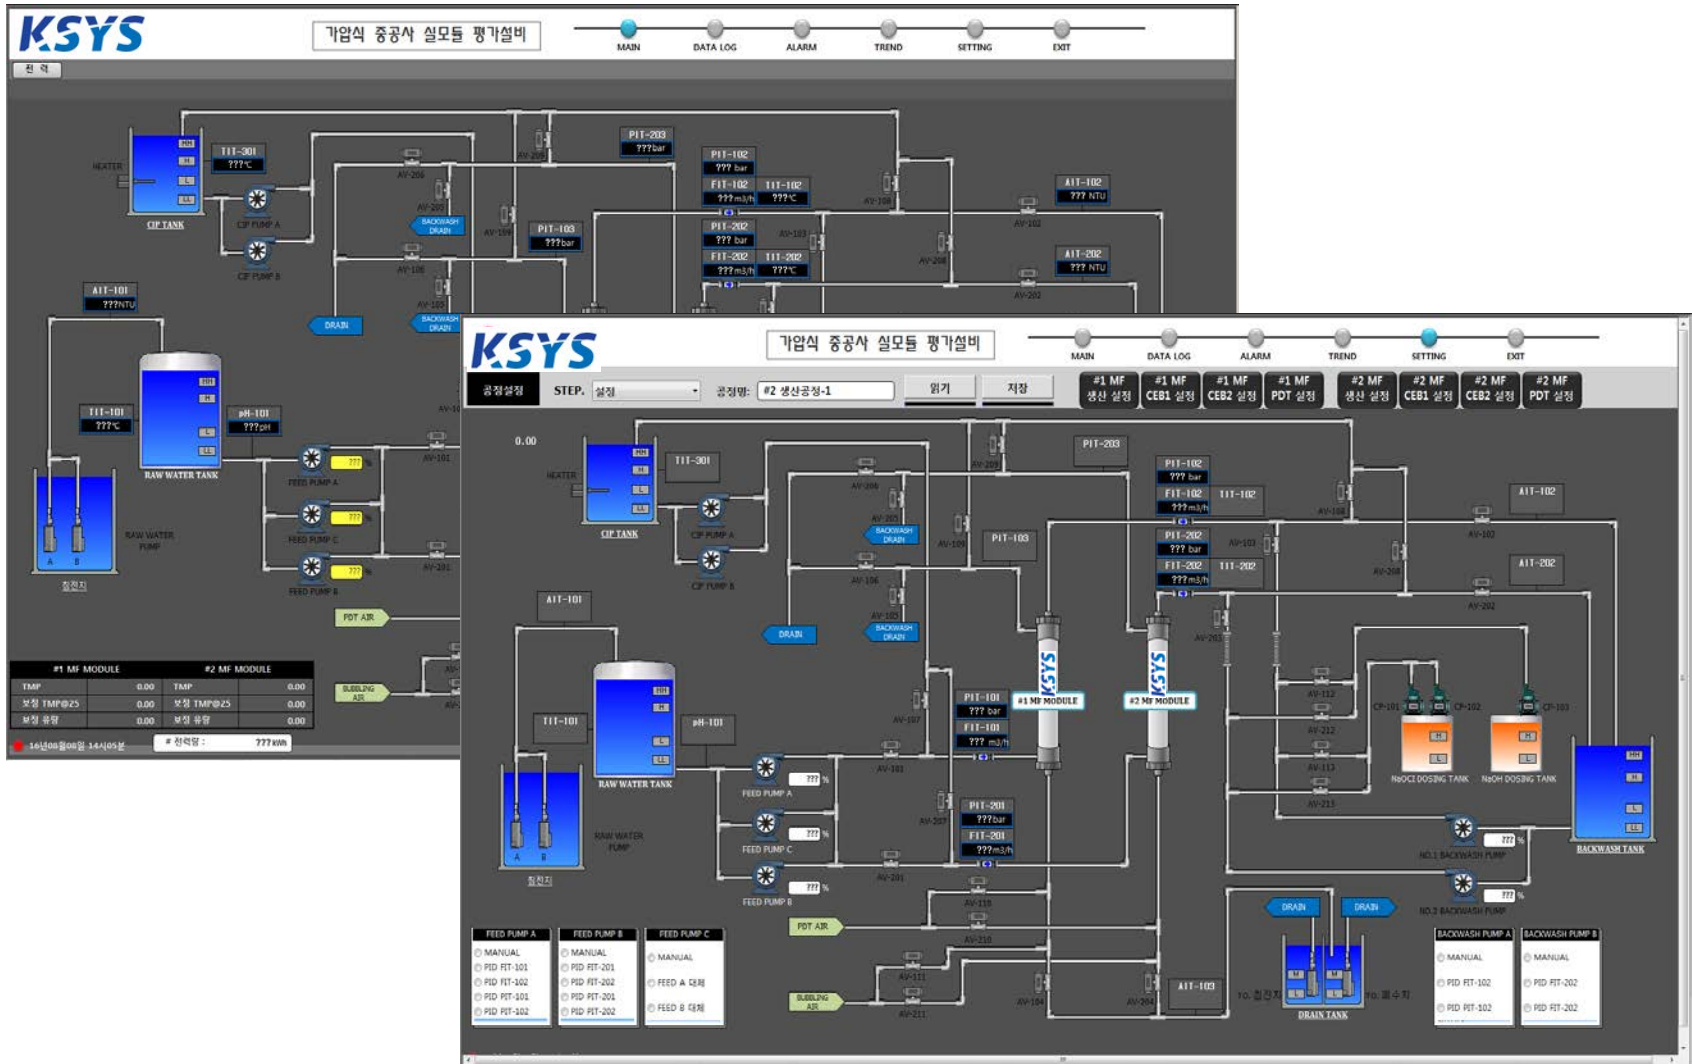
KSYS

가압식 중공사 실모듈 평가설비

MAIN DATA LOG ALARM TREND SETTING EXIT

전 력

HEATER
HH H L LL
CIP TANK
TIT-301 ???℃
CIP PUMP A
CIP PUMP B
AV-206 AV-205 AV-200 AV-106 AV-105 AV-109 AV-108 AV-102 AV-202 AV-103 AV-208 AV-101 AV-201
PIT-203 ???bar
PIT-102 ??? bar
FIT-102 ???m3/h
TIT-102 ???℃
PIT-202 ??? bar
FIT-202 ???m3/h
TIT-202 ???℃
PIT-103 ???bar
AIT-102 ??? NTU
AIT-202 ??? NTU
BACKWASH DRAIN
DRAIN
AIT-101 ???NTU
TIT-101 ???℃
pH-101 ???pH
RAW WATER TANK
HH H L LL
RAW WATER PUMP
A B
침전지
FEED PUMP A ??? %
FEED PUMP C ??? %
FEED PUMP B ??? %
PDT AIR
BUBBLING AIR

| #1 MF MODULE | | #2 MF MODULE | |
|---|---|---|---|
| TMP | 0.00 | TMP | 0.00 |
| 보정 TMP@25 | 0.00 | 보정 TMP@25 | 0.00 |
| 보정 유량 | 0.00 | 보정 유량 | 0.00 |

16년08월08일 14시05분
# 전력량 : ??? kWh

KSYS

가압식 중공사 실모듈 평가설비

MAIN DATA LOG ALARM TREND SETTING EXIT

공정설정 STEP. 설정 공정명: #2 생산공정-1 읽기 저장

#1 MF 생산 설정 | #1 MF CEB1 설정 | #1 MF CEB2 설정 | #1 MF PDT 설정 | #2 MF 생산 설정 | #2 MF CEB1 설정 | #2 MF CEB2 설정 | #2 MF PDT 설정

0.00
HEATER
HH H L LL
CIP TANK
TIT-301
CIP PUMP A
CIP PUMP B
AV-206 AV-205 AV-208 AV-109 AV-106 AV-105 AV-107 AV-101 AV-207 AV-201 AV-108 AV-102 AV-103 AV-208 AV-202 AV-203 AV-112 AV-212 AV-113 AV-213 AV-110 AV-210 AV-111 AV-211 AV-104 AV-204
PIT-203
PIT-102 ??? bar
FIT-102 ???m3/h
TIT-102
PIT-202 ??? bar
FIT-202 ???m3/h
TIT-202
PIT-103
AIT-102
AIT-202
BACKWASH DRAIN
DRAIN
AIT-101
TIT-101
pH-101
RAW WATER TANK
RAW WATER PUMP
A B
침전지
PIT-101 ??? bar
FIT-101 ??? m3/h
#1 MF MODULE
#2 MF MODULE
KSYS
PIT-201 ???bar
FIT-201 ???m3/h
FEED PUMP A ??? %
FEED PUMP C ??? %
FEED PUMP B ??? %
PDT AIR
BUBBLING AIR
CP-101 CP-102 CP-103
NaOCl DOSING TANK
NaOH DOSING TANK
BACKWASH TANK
NO.1 BACKWASH PUMP ??? %
NO.2 BACKWASH PUMP ??? %
DRAIN DRAIN
AIT-103
TO. 침전지 TO. 폐수지
DRAIN TANK

FEED PUMP A: MANUAL, PID FIT-101, PID FIT-102, PID FIT-101, PID FIT-102
FEED PUMP B: MANUAL, PID FIT-201, PID FIT-202, PID FIT-201, PID FIT-202
FEED PUMP C: MANUAL, FEED A 대체, FEED B 대체
BACKWASH PUMP A: MANUAL, PID FIT-102, PID FIT-102
BACKWASH PUMP B: MANUAL, PID FIT-202, PID FIT-202